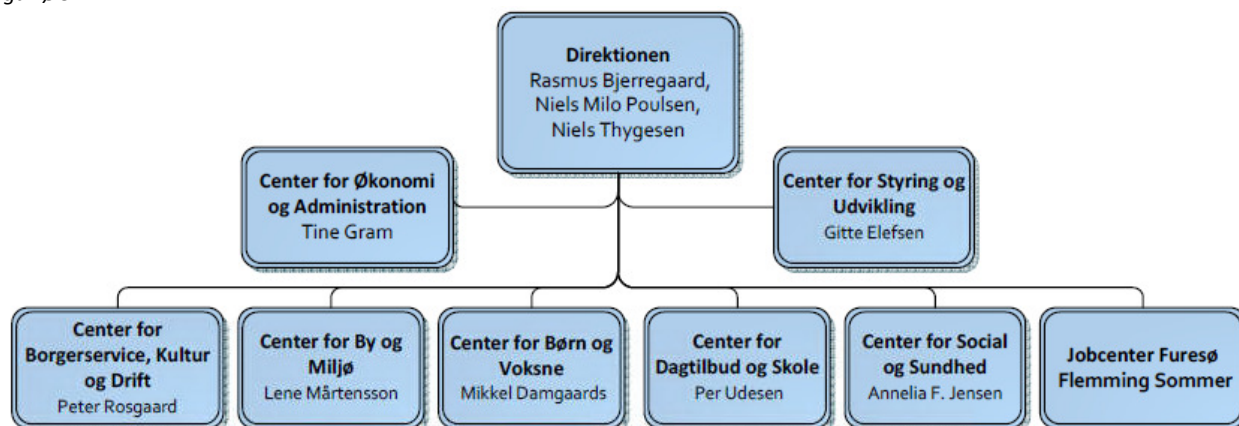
Direktionen
Rasmus Bjerregaard,
Niels Milo Poulsen,
Niels Thygesen

Center for Økonomi og Administration
Tine Gram

Center for Styring og Udvikling
Gitte Elefsen

Center for Borgerservice, Kultur og Drift
Peter Rosgaard

Center for By og Miljø
Lene Mårtensson

Center for Børn og Voksne
Mikkel Damgaards

Center for Dagtilbud og Skole
Per Udesen

Center for Social og Sundhed
Annelia F. Jensen

Jobcenter Furesø
Flemming Sommer